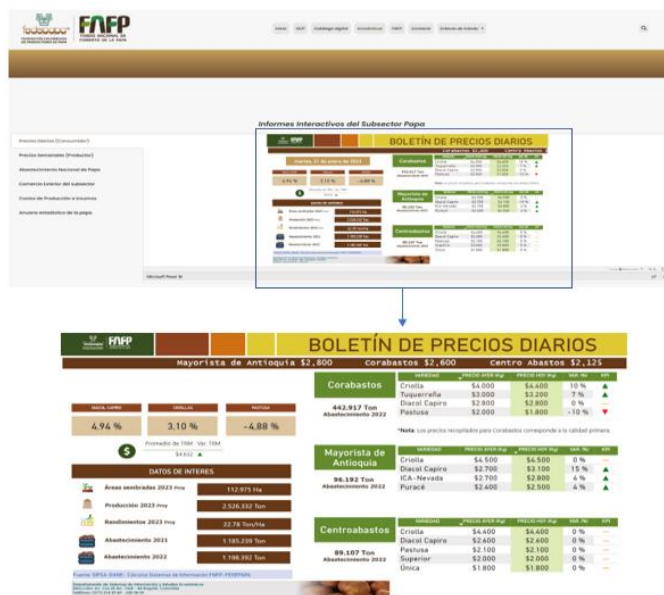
fedepapa FNFP FONDO NACIONAL DE FOMENTO DE LA PAPA

Inicio SIUF Catálogo digital Económicas FNFP Contacto Sistemas de Información

Informes Interactivos del Subsector Papa

Precios Diarios (Consumidor)
Precios Semanales (Productor)
Abastecimiento Nacional de Papa
Comercio Exterior del subsector
Costos de Producción e Insumos
Anuario estadístico de la papa

Microsoft Power BI

FNFP

BOLETÍN DE PRECIOS DIARIOS

Mayorista de Antioquia $2,800 Corabastos $2,600 Centro Abastos $2,125

SACO, CARRO | CRIOLLA | PASTUSA
4.94 % | 3.10 % | -4.88 %

$ Promedio de TRM Var. TRM
$4.632 ▲

DATOS DE INTERES

| | |
|---|---|
| Áreas sembradas 2023 Proy | 112.975 Ha |
| Producción 2023 Proy | 2.526.332 Ton |
| Rendimientos 2023 Proy | 22.36 Ton/Ha |
| Abastecimiento 2021 | 1.185.239 Ton |
| Abastecimiento 2022 | 1.198.392 Ton |

Fuente: SIPSA-DANE, Cálculos Sistemas de Información FNFP- FEDEPAPA

Corabastos
442.917 Ton
Abastecimiento 2022

| VARIEDAD | PRECIO AYER (Kg) | PRECIO HOY (Kg) | VAR. (%) | KPI |
|---|---|---|---|---|
| Criolla | $4.000 | $4.400 | 10 % | ▲ |
| Tuquerreña | $3.000 | $3.200 | 7 % | ▲ |
| Diacol Capiro | $2.800 | $2.800 | 0 % | — |
| Pastusa | $2.000 | $1.800 | -10 % | ▼ |

*Nota: Los precios recopilados para Corabastos corresponde a la calidad primera

Mayorista de Antioquia
96.192 Ton
Abastecimiento 2022

| VARIEDAD | PRECIO AYER (Kg) | PRECIO HOY (Kg) | VAR. (%) | KPI |
|---|---|---|---|---|
| Criolla | $4.500 | $4.500 | 0 % | — |
| Diacol Capiro | $2.700 | $3.100 | 15 % | ▲ |
| ICA-Nevada | $2.700 | $2.800 | 4 % | ▲ |
| Puracé | $2.400 | $2.500 | 4 % | ▲ |

Centroabastos
89.107 Ton
Abastecimiento 2022

| VARIEDAD | PRECIO AYER (Kg) | PRECIO HOY (Kg) | VAR. (%) | KPI |
|---|---|---|---|---|
| Criolla | $4.400 | $4.400 | 0 % | — |
| Diacol Capiro | $2.600 | $2.600 | 0 % | — |
| Pastusa | $2.100 | $2.100 | 0 % | — |
| Superior | $2.000 | $2.000 | 0 % | — |
| Única | $1.800 | $1.800 | 0 % | — |